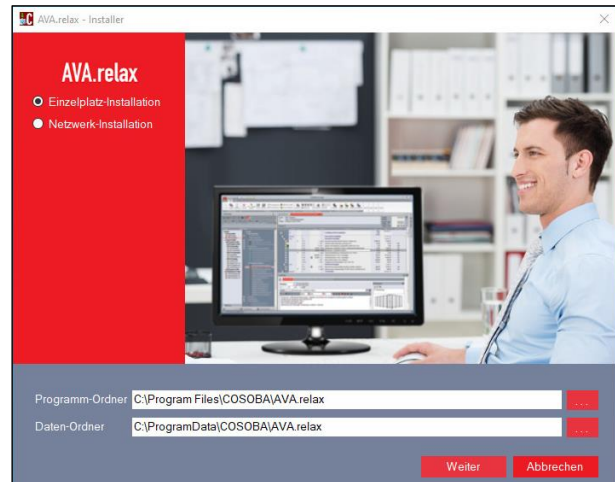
AVA.relax - Installer

AVA.relax

Einzelplatz-Installation
Netzwerk-Installation

Programm-Ordner C:\Program Files\COSOBA\AVA.relax ...
Daten-Ordner C:\ProgramData\COSOBA\AVA.relax ...

Weiter Abbrechen